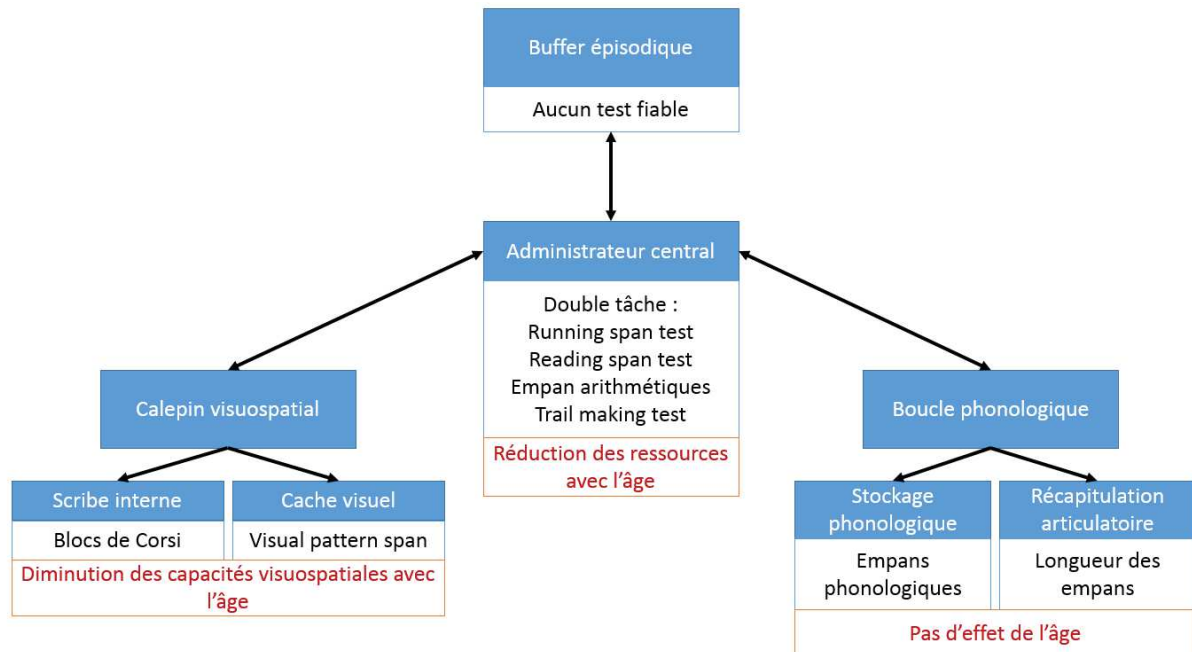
Buffer épisodique

Aucun test fiable

Administrateur central

Double tâche :
Running span test
Reading span test
Empan arithmétiques
Trail making test

Réduction des ressources avec l'âge

Calepin visuospatial

Scribe interne

Blocs de Corsi

Cache visuel

Visual pattern span

Diminution des capacités visuospatiales avec l'âge

Boucle phonologique

Stockage phonologique

Empans phonologiques

Récapitulation articulatoire

Longueur des empans

Pas d'effet de l'âge